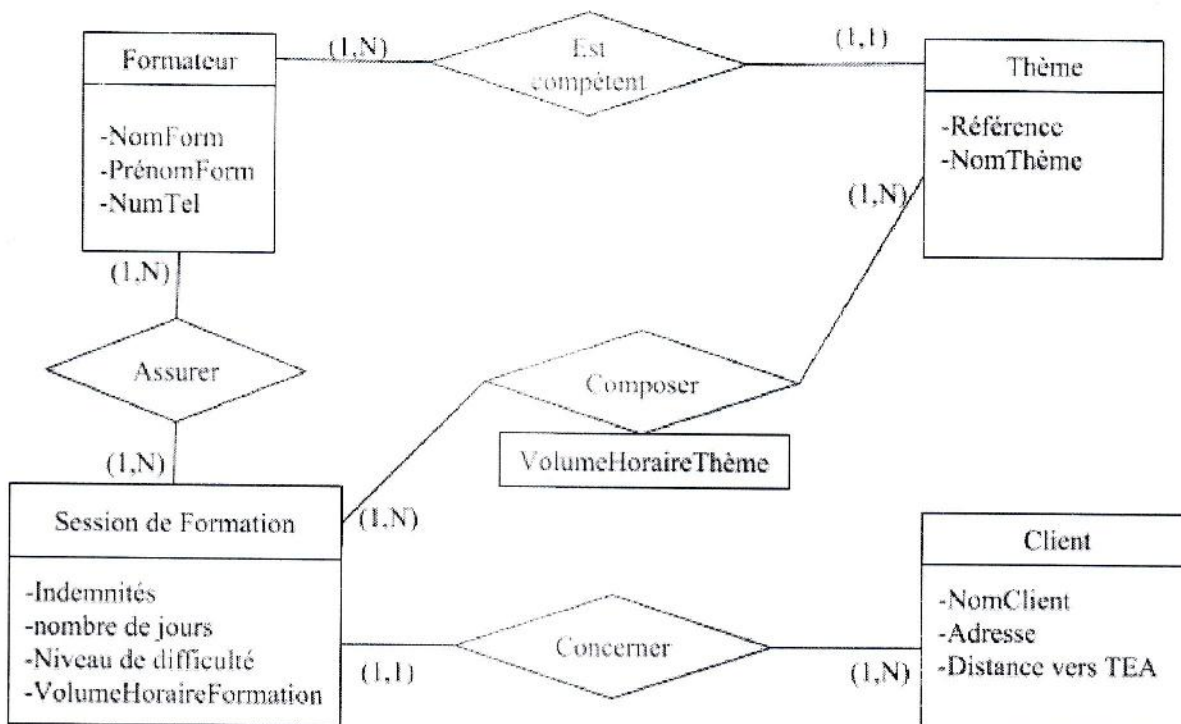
Formateur

(1,N)

Est compétent

(1,1)

Thème

-NomForm
-PrénomForm
-NumTel

-Référence
-NomThème

(1,N)

(1,N)

Assurer

Composer

VolumeHoraireThème

(1,N)

Session de Formation

(1,N)

Client

-Indemnités
-nombre de jours
-Niveau de difficulté
-VolumeHoraireFormation

(1,1)

Concerner

(1,N)

-NomClient
-Adresse
-Distance vers TEA